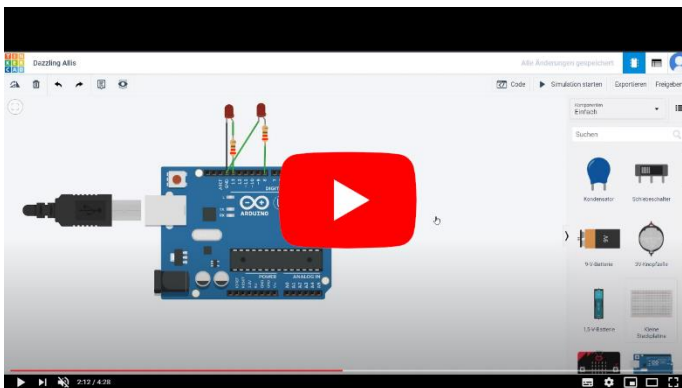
TIN KER CAD

Dazzling Allis

Alle Änderungen gespeichert

Code

Simulation starten

Exportieren

Freigeben

Komponenten
Einfach

Suchen

Kondensator

Schiebeschalter

9-V-Batterie

3V Knopfzelle

1,5-V-Batterie

Kleine Steckplatine

ARDUINO

DIGITAL

POWER

ANALOG IN

2:12 / 4:28